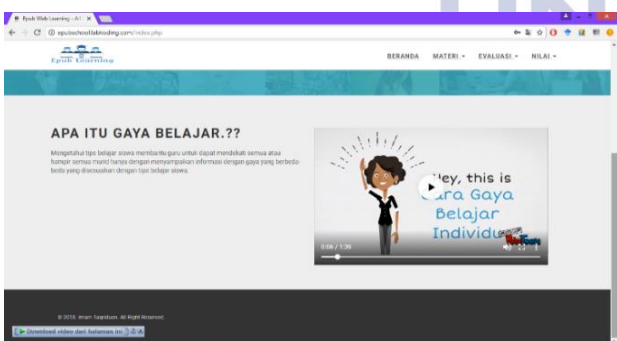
Epub Web Learning - A

epubschoolfabtoshing.com/index.php

Epub Learning

BERANDA MATERI ▾ EVALUASI ▾ NILAI ▾

APA ITU GAYA BELAJAR.??

Mengetahui tipe belajar siswa membantu guru untuk dapat mendekati semua atau hampir semua murid hanya dengan menyampaikan informasi dengan gaya yang berbeda-beda yang disesuaikan dengan tipe belajar siswa.

Hey, this is Cara Gaya Belajar Individu

0:06 / 1:36

© 2018. Imam Tajuddin. All Right Reserved.

Download video dari halaman ini